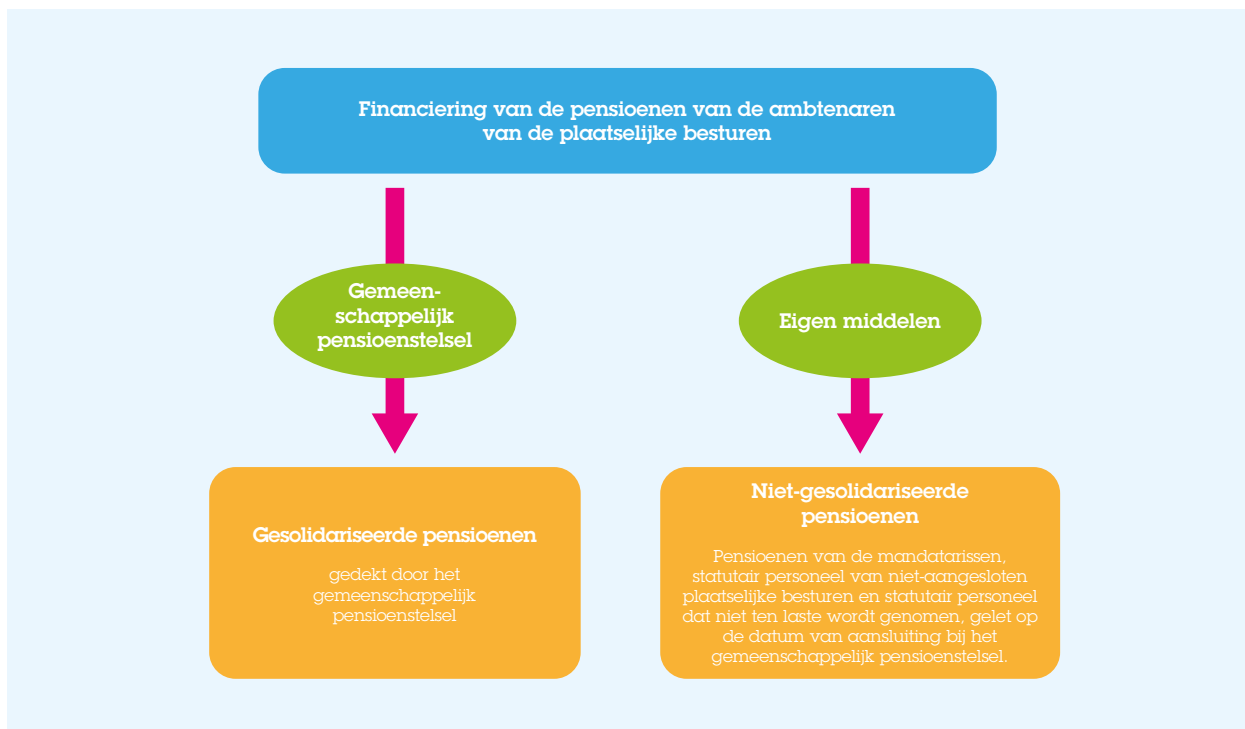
Financiering van de pensioenen van de ambtenaren van de plaatselijke besturen

Gemeenschappelijk pensioenstelsel

Eigen middelen

Gesolidariseerde pensioenen

gedekt door het gemeenschappelijk pensioenstelsel

Niet-gesolidariseerde pensioenen

Pensioenen van de mandatarissen, statutair personeel van niet-aangesloten plaatselijke besturen en statutair personeel dat niet ten laste wordt genomen, gelet op de datum van aansluiting bij het gemeenschappelijk pensioenstelsel.